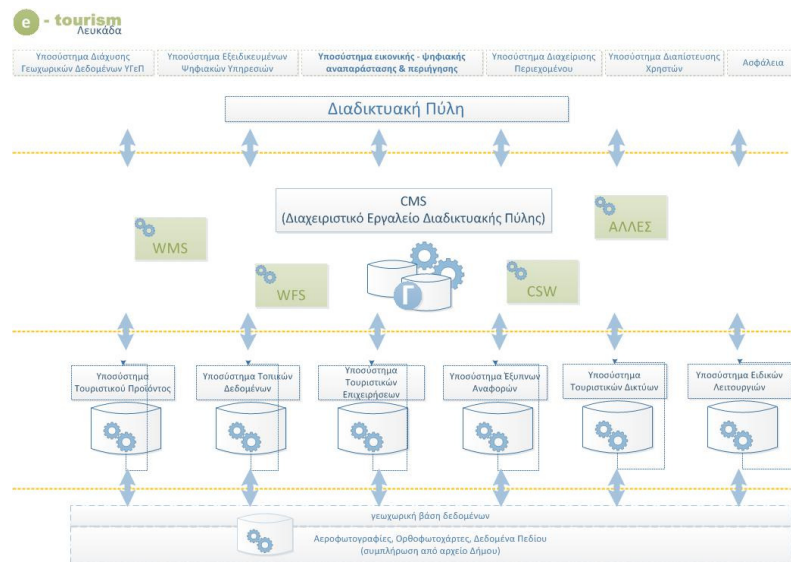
e - tourism
Λευκάδα

Υποσύστημα Διάχυσης Γεωχωρικών Δεδομένων ΥΓεΠ

Υποσύστημα Εξειδικευμένων Ψηφιακών Υπηρεσιών

Υποσύστημα εικονικής - ψηφιακής αναπαράστασης & περιήγησης

Υποσύστημα Διαχείρισης Περιεχομένου

Υποσύστημα Διαπίστευσης Χρηστών

Ασφάλεια

Διαδικτυακή Πύλη

CMS
(Διαχειριστικό Εργαλείο Διαδικτυακής Πύλης)

WMS

ΑΛΛΕΣ

WFS

Γ

CSW

Υποσύστημα Τουριστικού Προϊόντος

Υποσύστημα Τοπικών Δεδομένων

Υποσύστημα Τουριστικών Επιχειρήσεων

Υποσύστημα Έξυπνων Αναφορών

Υποσύστημα Τουριστικών Δικτύων

Υποσύστημα Ειδικών Λειτουργιών

γεωχωρική Βάση δεδομένων

Αεροφωτογραφίες, Ορθοφωτοχάρτες, Δεδομένα Πεδίου
(συμπλήρωση από αρχείο Δήμου)